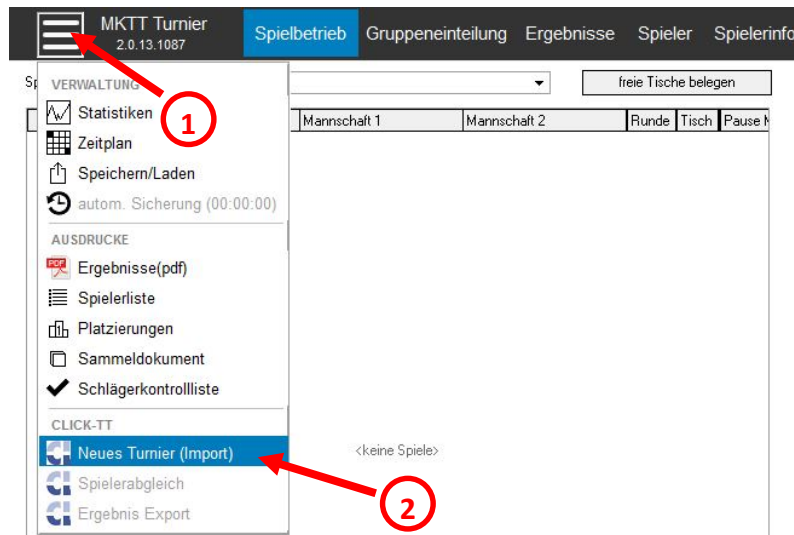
MKTT Turnier
2.0.13.1087

Spielbetrieb Gruppeneinteilung Ergebnisse Spieler Spielerinfo

Sp

freie Tische belegen

| Mannschaft 1 | Mannschaft 2 | Runde | Tisch | Pause M |
|---|---|---|---|---|

VERWALTUNG
Statistiken
Zeitplan
Speichern/Laden
autom. Sicherung (00:00:00)

AUSDRUCKE
Ergebnisse(pdf)
Spielerliste
Platzierungen
Sammeldokument
Schlägerkontrollliste

CLICK-TT
Neues Turnier (Import)
Spielerabgleich
Ergebnis Export

<keine Spiele>

1

2